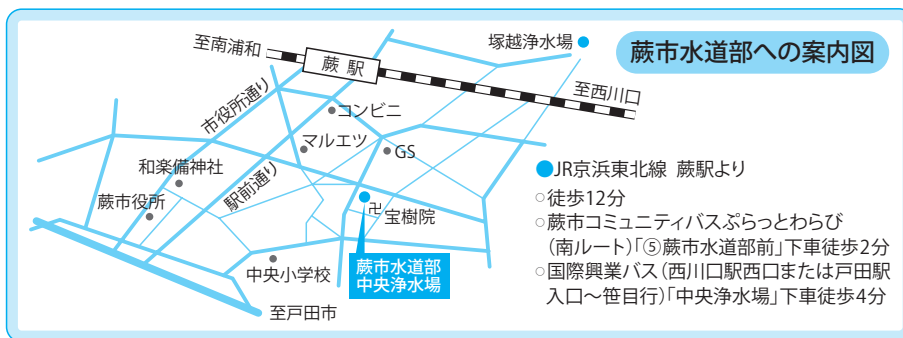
蕨市水道部への案内図

至南浦和

蕨 駅

塚越浄水場

至西川口

市役所通り

コンビニ

マルエツ

GS

和楽備神社

駅前通り

蕨市役所

卍 宝樹院

中央小学校

蕨市水道部
中央浄水場

至戸田市

JR京浜東北線 蕨駅より
○徒歩12分
○蕨市コミュニティバスぷらっとわらび（南ルート）「⑤蕨市水道部前」下車徒歩2分
○国際興業バス（西川口駅西口または戸田駅入口～笹目行）「中央浄水場」下車徒歩4分